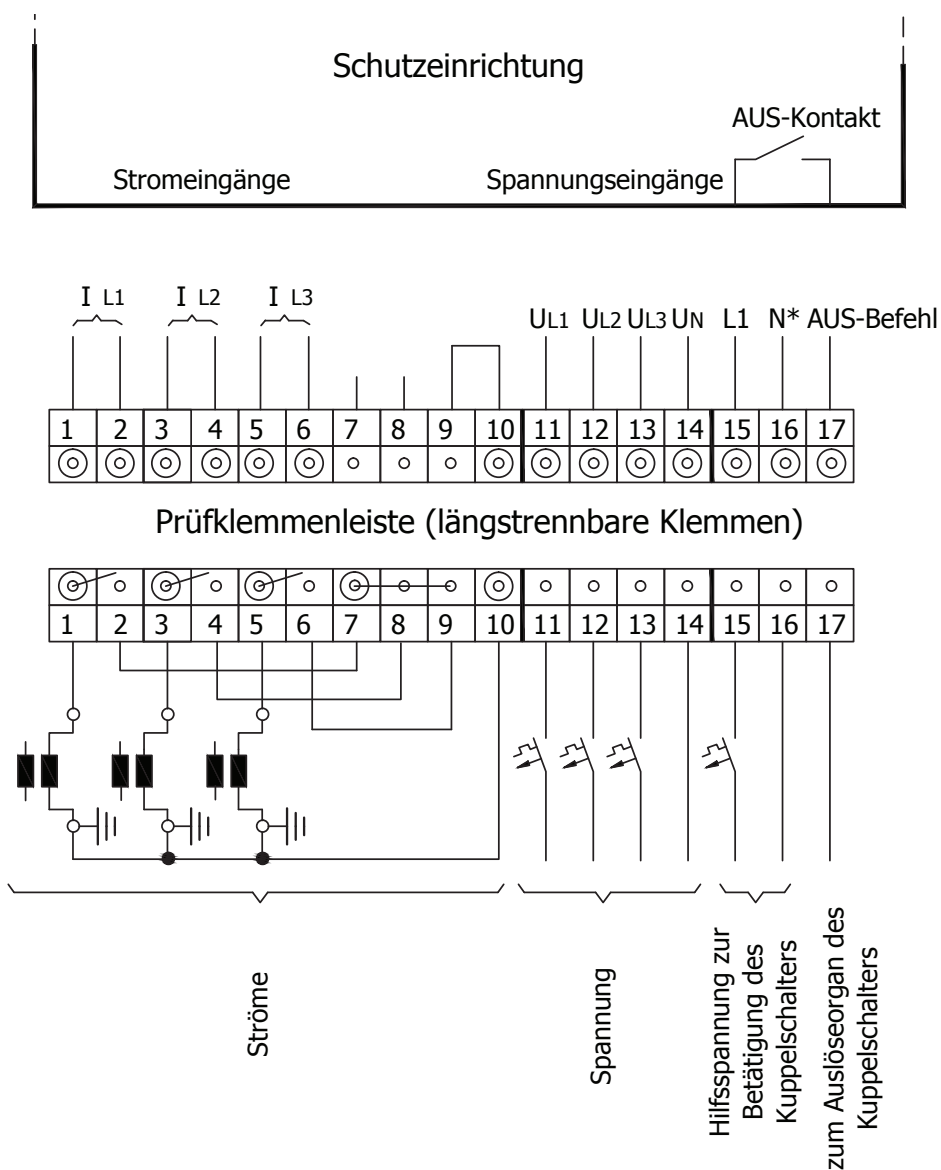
Schutzeinrichtung

AUS-Kontakt

Stromeingänge

Spannungseingänge

I L1 I L2 I L3

UL1 UL2 UL3 UN L1 N* AUS-Befehl

| 1 | 2 | 3 | 4 | 5 | 6 | 7 | 8 | 9 | 10 | 11 | 12 | 13 | 14 | 15 | 16 | 17 |
|---|---|---|---|---|---|---|---|---|---|---|---|---|---|---|---|---|

Prüfklemmenleiste (längstrennbare Klemmen)

| 1 | 2 | 3 | 4 | 5 | 6 | 7 | 8 | 9 | 10 | 11 | 12 | 13 | 14 | 15 | 16 | 17 |
|---|---|---|---|---|---|---|---|---|---|---|---|---|---|---|---|---|

Ströme

Spannung

Hilfsspannung zur Betätigung des Kuppelschalters

zum Auslöseorgan des Kuppelschalters